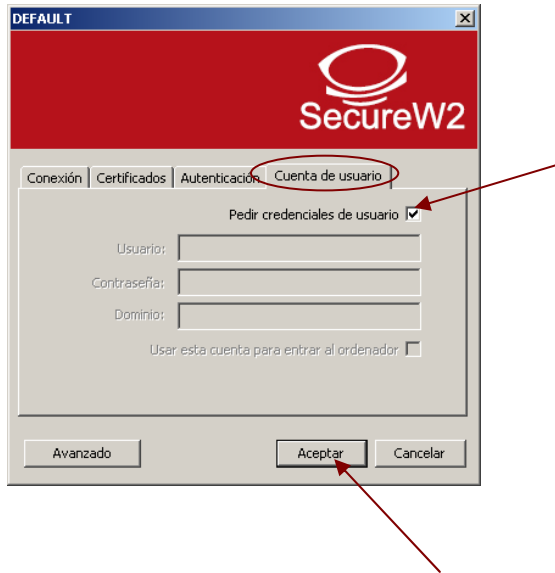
DEFAULT

SecureW2

Conexión | Certificados | Autenticación | Cuenta de usuario

Pedir credenciales de usuario

Usuario:

Contraseña:

Dominio:

Usar esta cuenta para entrar al ordenador

Avanzado

Aceptar

Cancelar